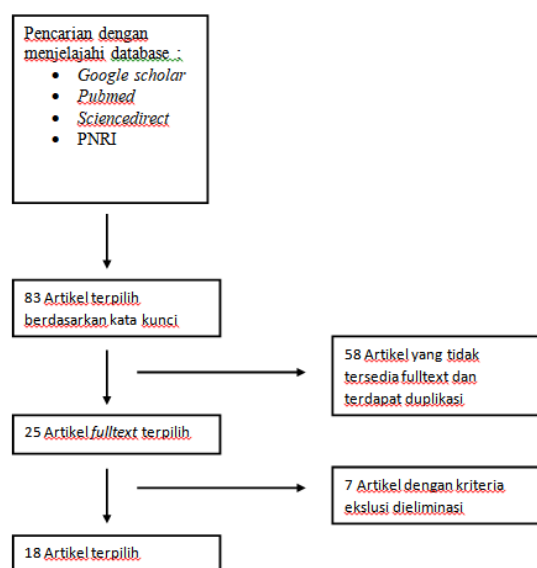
Pencarian dengan menjelajahi database :
- *Google scholar*
- *Pubmed*
- *Sciencedirect*
- PNRI

83 Artikel terpilih berdasarkan kata kunci

58 Artikel yang tidak tersedia fulltext dan terdapat duplikasi

25 Artikel *fulltext* terpilih

7 Artikel dengan kriteria ekslusi dieliminasi

18 Artikel terpilih